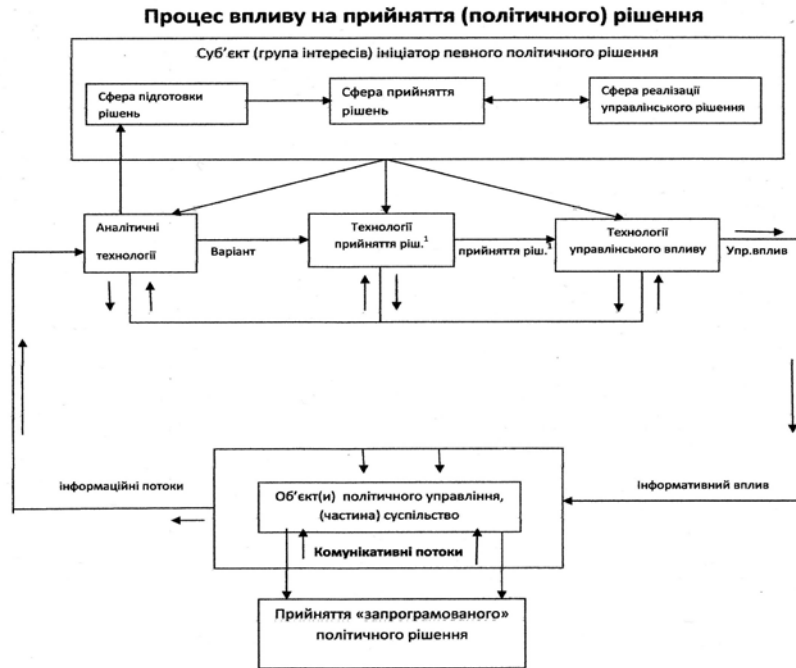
Процес впливу на прийняття (політичного) рішення

Суб'єкт (група інтересів) ініціатор певного політичного рішення

Сфера підготовки рішень

Сфера прийняття рішень

Сфера реалізації управлінського рішення

Аналітичні технології

Варіант

Технології прийняття ріш.$^1$

прийняття ріш.$^1$

Технології управлінського впливу

Упр.вплив

інформаційні потоки

Об'єкт(и) політичного управління, (частина) суспільство

Комунікативні потоки

Інформативний вплив

Прийняття «запрограмованого» політичного рішення